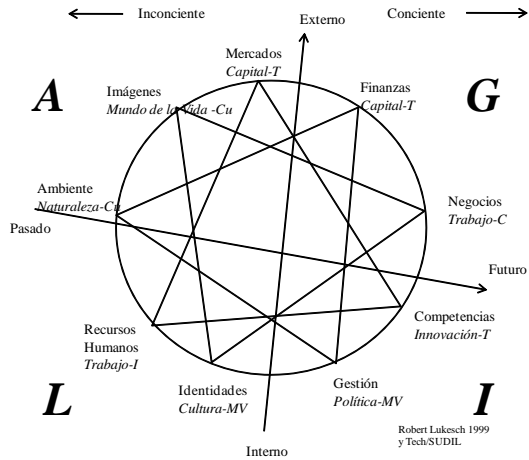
← Inconciente

Externo

Conciente →

Mercados
Capital-T

A

Imágenes
Mundo de la Vida -Cu

Finanzas
Capital-T

G

Ambiente
Naturaleza-Cu

Pasado

Negocios
Trabajo-C

Futuro

Competencias
Innovación-T

Recursos Humanos
Trabajo-I

L

Identidades
Cultura-MV

Gestión
Política-MV

I

Robert Lukesch 1999
y Tech/SUDIL

Interno